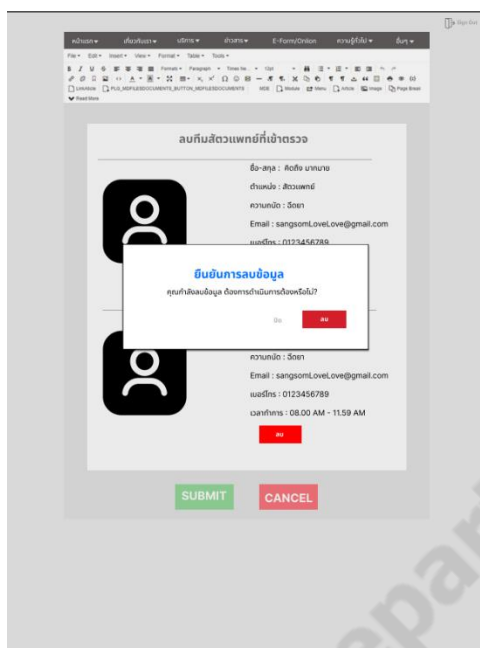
Sign Out

หน้าแรก ▾ เกี่ยวกับเรา ▾ บริการ ▾ ข่าวสาร ▾ E-Form/Online ความรู้ทั่วไป ▾ อื่นๆ ▾

File ▾ Edit ▾ Insert ▾ View ▾ Format ▾ Table ▾ Tools ▾

Formats ▾ Paragraph ▾ Times Ne ▾ 12pt ▾

LinkNode PUX_MDFILESDOCUMENTS_BUTTON_MDFILESDOCUMENTS NDE Module Menu Article Image Page Break

Read More

ลบทีมสัตวแพทย์ที่เข้าตรวจ

ชื่อ-สกุล : คิดถึง มากมาย

ตำแหน่ง : สัตวแพทย์

ความถนัด : ฉีดยา

Email : sangsomLoveLove@gmail.com

เบอร์โทร : 0123456789

ยืนยันการลบข้อมูล

คุณกำลังลบข้อมูล ต้องการดำเนินการต่อหรือไม่?

ปิด ลบ

ความถนัด : ฉีดยา

Email : sangsomLoveLove@gmail.com

เบอร์โทร : 0123456789

เวลาทำการ : 08.00 AM - 11.59 AM

ลบ

SUBMIT CANCEL